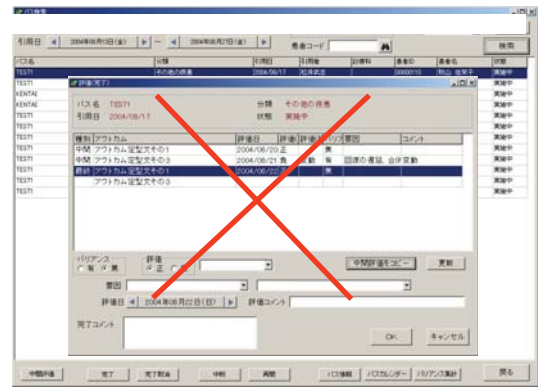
パス検索

引用日 2004年08月10日(金) ～ 2004年08月27日(金) 患者コード 検索

| パス名 | 分類 | 引用日 | 引用者 | 診療科 | 患者ID | 患者名 | 状態 |
|---|---|---|---|---|---|---|---|
| TEST1 | その他の疾患 | 2004/08/17 | 松井武志 | | 00000110 | 吉山 佳栄子 | 実施中 |
| TEST1 | | | | | | | 実施中 |
| KENTAI | | | | | | | 実施中 |
| KENTAI | | | | | | | 実施中 |
| TEST1 | | | | | | | 実施中 |
| TEST1 | | | | | | | 実施中 |
| TEST1 | | | | | | | 実施中 |
| TEST1 | | | | | | | 実施中 |
| TEST1 | | | | | | | 実施中 |
| TEST1 | | | | | | | 実施中 |
| TEST1 | | | | | | | 実施中 |

評価(完了)

パス名 TEST1 分類 その他の疾患
引用日 2004/08/17 状態 実施中

| 種別 | アウトカム | 評価日 | 評価 | 評価者 | バリアンス | 要因 | コメント |
|---|---|---|---|---|---|---|---|
| 中間 | アウトカム定型文その1 | 2004/08/20 | 正 | | 無 | | |
| 中間 | アウトカム定型文その3 | 2004/08/21 | 負 | 変動 | 有 | 回復の遅延、合併変動 | |
| 最終 | アウトカム定型文その1 | 2004/08/22 | | | 無 | | |
| | アウトカム定型文その3 | | | | | | |

バリアンス ○有 ●無 評価 ●正 ○負
中間評価をコピー 更新
要因
評価日 2004年08月22日(日) 評価コメント
完了コメント
OK キャンセル

中間評価 完了 完了取消 中断 再開 パス情報 パスカレンダー バリアンス集計 戻る